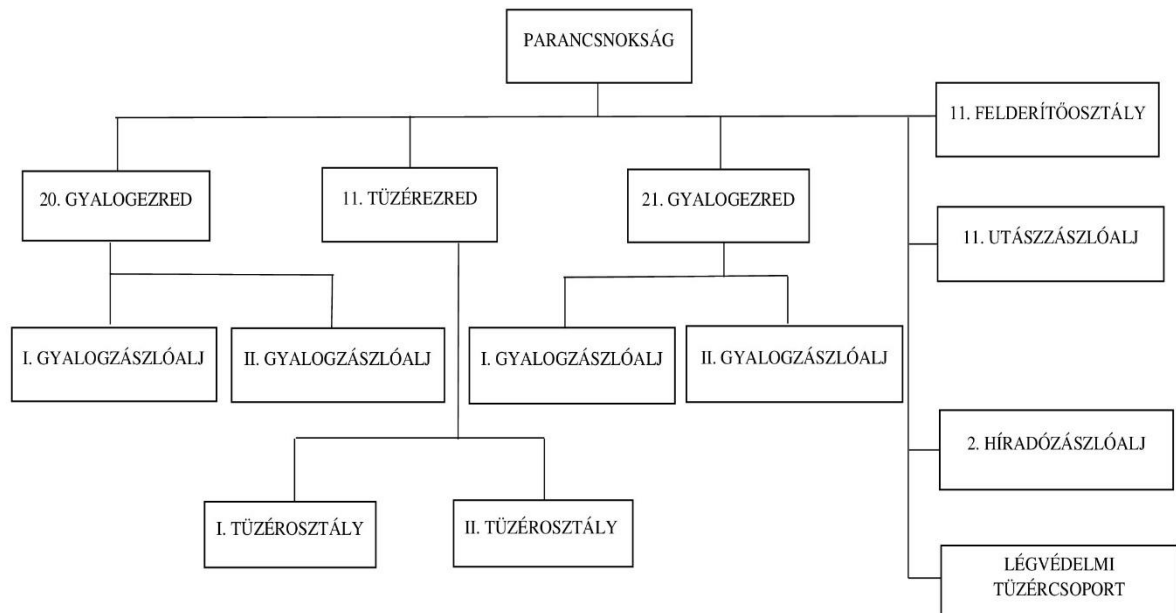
PARANCSNOKSÁG

11. FELDERÍTŐOSZTÁLY

20. GYALOGEZRED

11. TÜZÉREZRED

21. GYALOGEZRED

11. UTÁSZZÁSZLÓALJ

I. GYALOGZÁSZLÓALJ

II. GYALOGZÁSZLÓALJ

I. GYALOGZÁSZLÓALJ

II. GYALOGZÁSZLÓALJ

2. HÍRADÓZÁSZLÓALJ

I. TÜZÉROSZTÁLY

II. TÜZÉROSZTÁLY

LÉGVÉDELMI TÜZÉRCSOPORT